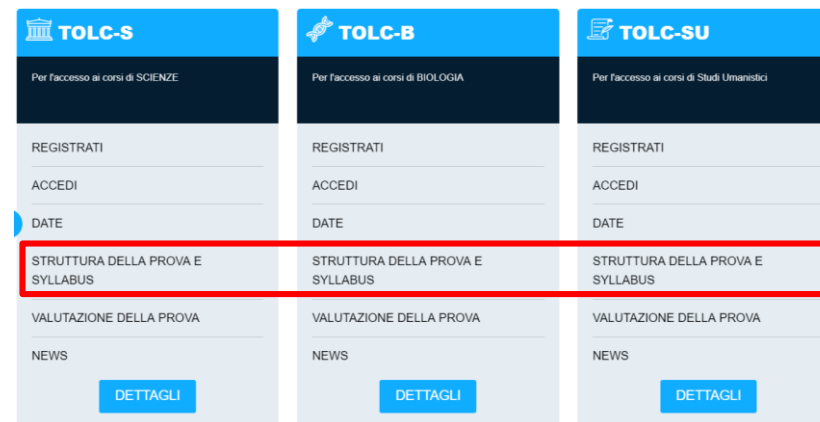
TOLC-S

Per l'accesso ai corsi di SCIENZE

REGISTRATI

ACCEDI

DATE

STRUTTURA DELLA PROVA E SYLLABUS

VALUTAZIONE DELLA PROVA

NEWS

DETTAGLI

TOLC-B

Per l'accesso ai corsi di BIOLOGIA

REGISTRATI

ACCEDI

DATE

STRUTTURA DELLA PROVA E SYLLABUS

VALUTAZIONE DELLA PROVA

NEWS

DETTAGLI

TOLC-SU

Per l'accesso ai corsi di Studi Umanistici

REGISTRATI

ACCEDI

DATE

STRUTTURA DELLA PROVA E SYLLABUS

VALUTAZIONE DELLA PROVA

NEWS

DETTAGLI